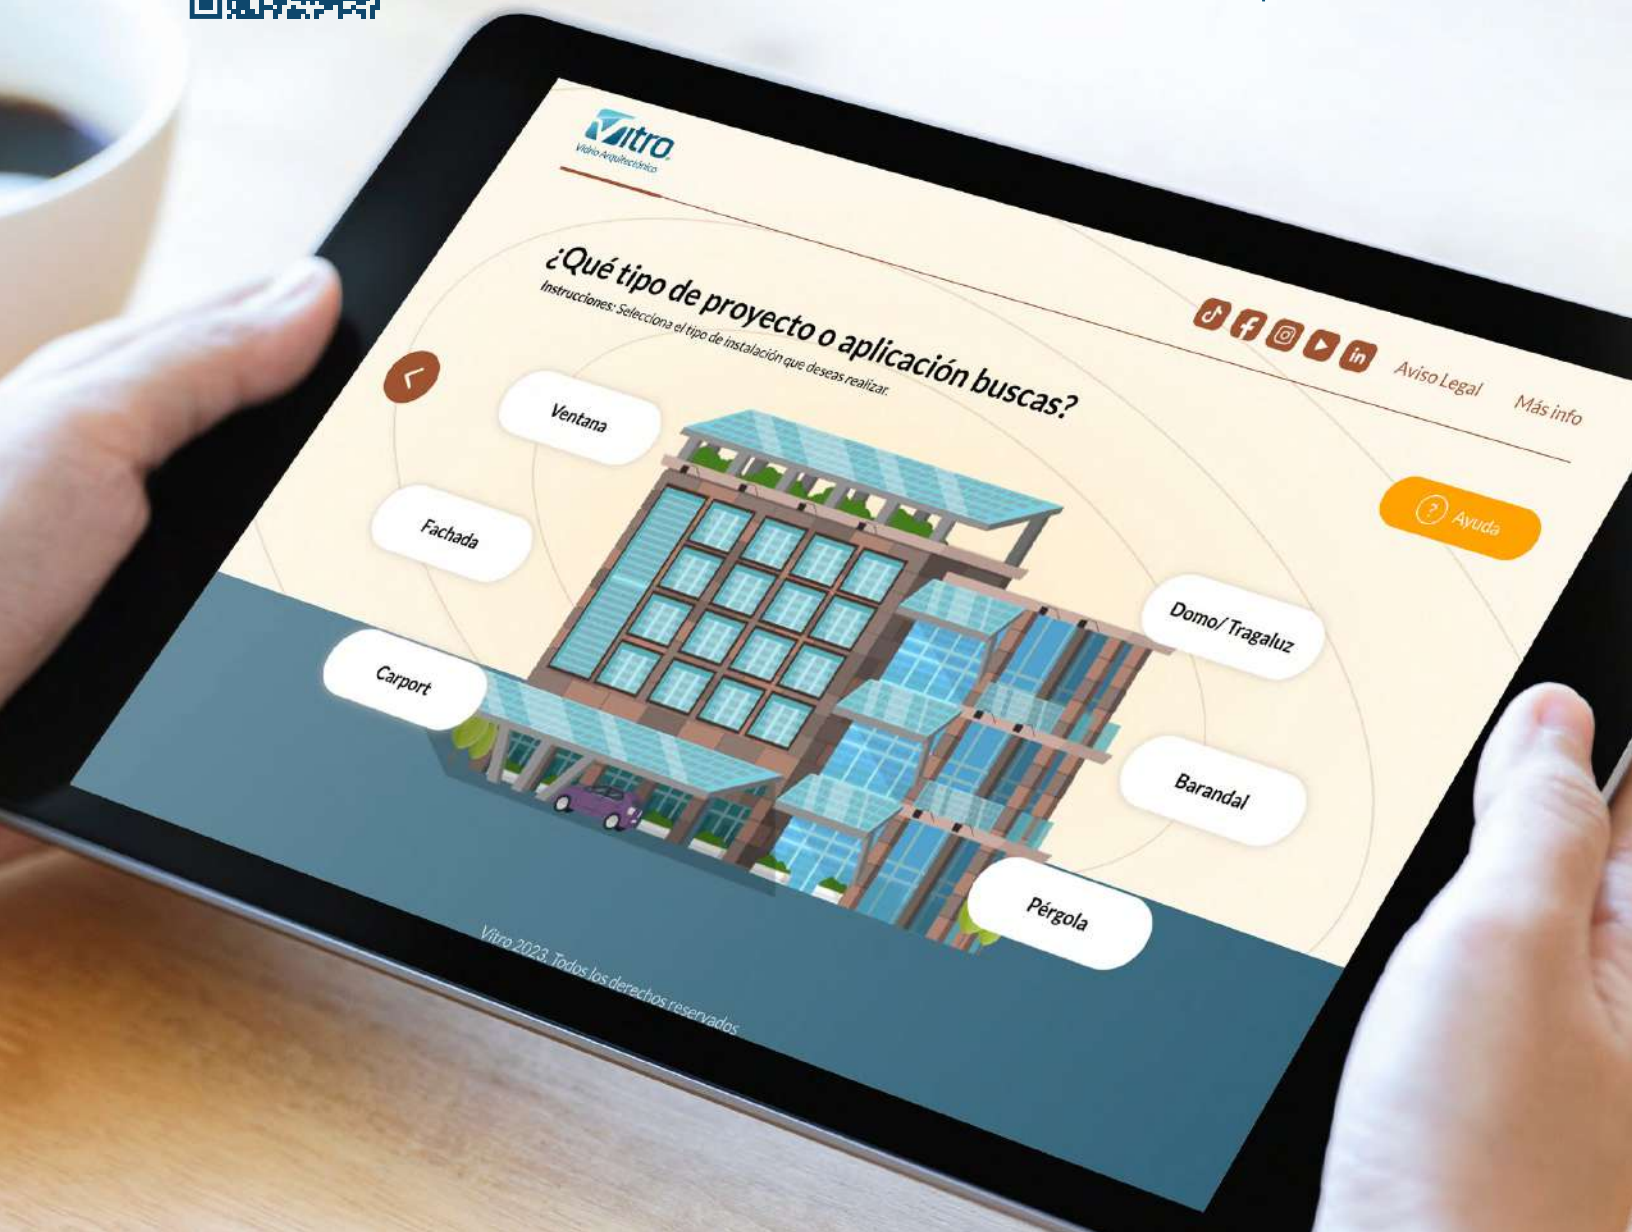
Vitro
Vidrio Arquitectónico

¿Qué tipo de proyecto o aplicación buscas?
Instrucciones: Selecciona el tipo de instalación que deseas realizar.

Aviso Legal
Más info

? Ayuda

Ventana
Fachada
Carport
Domo/ Tragaluz
Barandal
Pérgola

Vitro 2023. Todos los derechos reservados